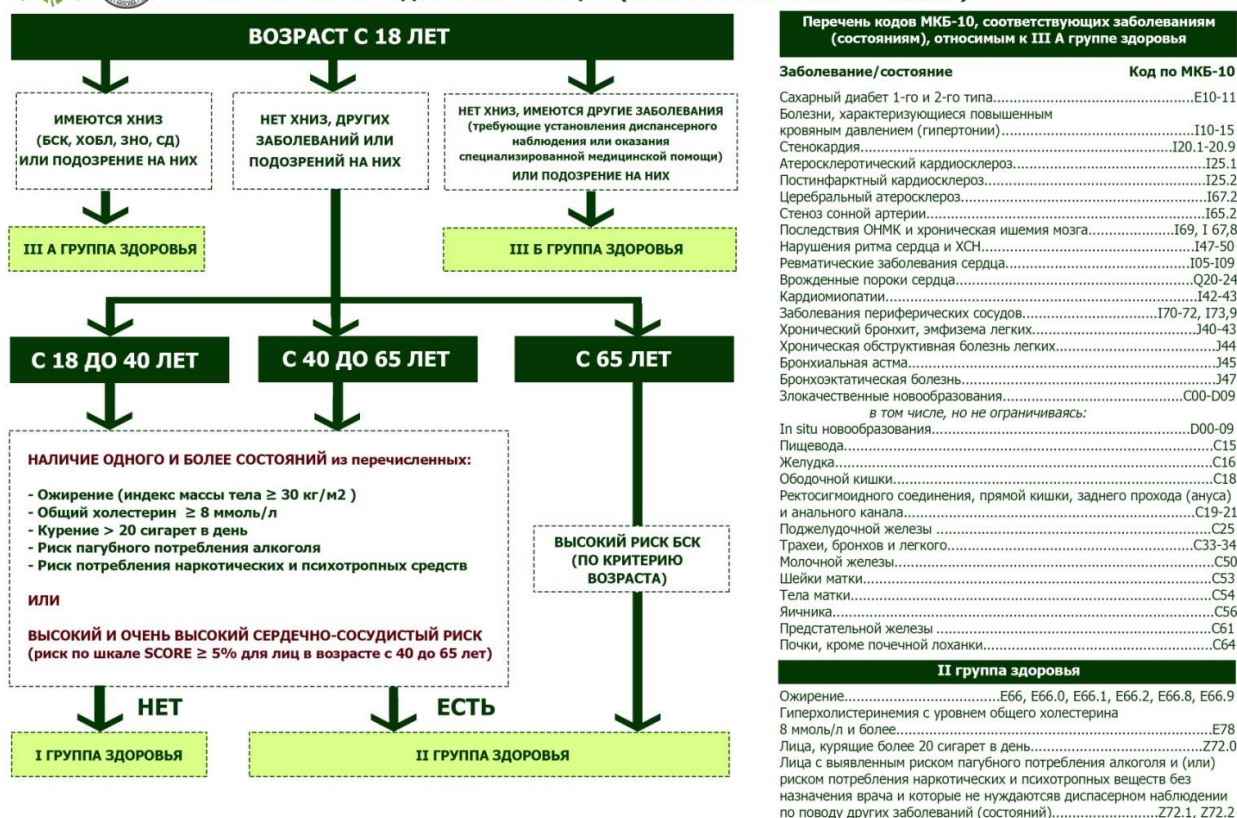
ВОЗРАСТ С 18 ЛЕТ

ИМЕЮТСЯ ХНИЗ (БСК, ХОБЛ, ЗНО, СД) ИЛИ ПОДОЗРЕНИЕ НА НИХ

НЕТ ХНИЗ, ДРУГИХ ЗАБОЛЕВАНИЙ ИЛИ ПОДОЗРЕНИЙ НА НИХ

НЕТ ХНИЗ, ИМЕЮТСЯ ДРУГИЕ ЗАБОЛЕВАНИЯ (требующие установления диспансерного наблюдения или оказания специализированной медицинской помощи) ИЛИ ПОДОЗРЕНИЕ НА НИХ

III А ГРУППА ЗДОРОВЬЯ

III Б ГРУППА ЗДОРОВЬЯ

С 18 ДО 40 ЛЕТ

С 40 ДО 65 ЛЕТ

С 65 ЛЕТ

НАЛИЧИЕ ОДНОГО И БОЛЕЕ СОСТОЯНИЙ из перечисленных:

- Ожирение (индекс массы тела ≥ 30 кг/м2 )
- Общий холестерин ≥ 8 ммоль/л
- Курение > 20 сигарет в день
- Риск пагубного потребления алкоголя
- Риск потребления наркотических и психотропных средств

ИЛИ

ВЫСОКИЙ И ОЧЕНЬ ВЫСОКИЙ СЕРДЕЧНО-СОСУДИСТЫЙ РИСК (риск по шкале SCORE ≥ 5% для лиц в возрасте с 40 до 65 лет)

ВЫСОКИЙ РИСК БСК (ПО КРИТЕРИЮ ВОЗРАСТА)

НЕТ

ЕСТЬ

I ГРУППА ЗДОРОВЬЯ

II ГРУППА ЗДОРОВЬЯ

Перечень кодов МКБ-10, соответствующих заболеваниям (состояниям), относимым к III А группе здоровья

| Заболевание/состояние | Код по МКБ-10 |
|---|---|
| Сахарный диабет 1-го и 2-го типа | E10-11 |
| Болезни, характеризующиеся повышенным кровяным давлением (гипертонии) | I10-15 |
| Стенокардия | I20.1-20.9 |
| Атеросклеротический кардиосклероз | I25.1 |
| Постинфарктный кардиосклероз | I25.2 |
| Церебральный атеросклероз | I67.2 |
| Стеноз сонной артерии | I65.2 |
| Последствия ОНМК и хроническая ишемия мозга | I69, I 67,8 |
| Нарушения ритма сердца и ХСН | I47-50 |
| Ревматические заболевания сердца | I05-I09 |
| Врожденные пороки сердца | Q20-24 |
| Кардиомиопатии | I42-43 |
| Заболевания периферических сосудов | I70-72, I73,9 |
| Хронический бронхит, эмфизема легких | J40-43 |
| Хроническая обструктивная болезнь легких | J44 |
| Бронхиальная астма | J45 |
| Бронхоэктатическая болезнь | J47 |
| Злокачественные новообразования | C00-D09 |
| в том числе, но не ограничиваясь: | |
| In situ новообразования | D00-09 |
| Пищевода | C15 |
| Желудка | C16 |
| Ободочной кишки | C18 |
| Ректосигмоидного соединения, прямой кишки, заднего прохода (ануса) и анального канала | C19-21 |
| Поджелудочной железы | C25 |
| Трахеи, бронхов и легкого | C33-34 |
| Молочной железы | C50 |
| Шейки матки | C53 |
| Тела матки | C54 |
| Яичника | C56 |
| Предстательной железы | C61 |
| Почки, кроме почечной лоханки | C64 |

II группа здоровья

| | |
|---|---|
| Ожирение | E66, E66.0, E66.1, E66.2, E66.8, E66.9 |
| Гиперхолистеринемия с уровнем общего холестерина 8 ммоль/л и более | E78 |
| Лица, курящие более 20 сигарет в день | Z72.0 |
| Лица с выявленным риском пагубного потребления алкоголя и (или) риском потребления наркотических и психотропных веществ без назначения врача и которые не нуждаютсяв диспасерном наблюдении по поводу других заболеваний (состояний) | Z72.1, Z72.2 |